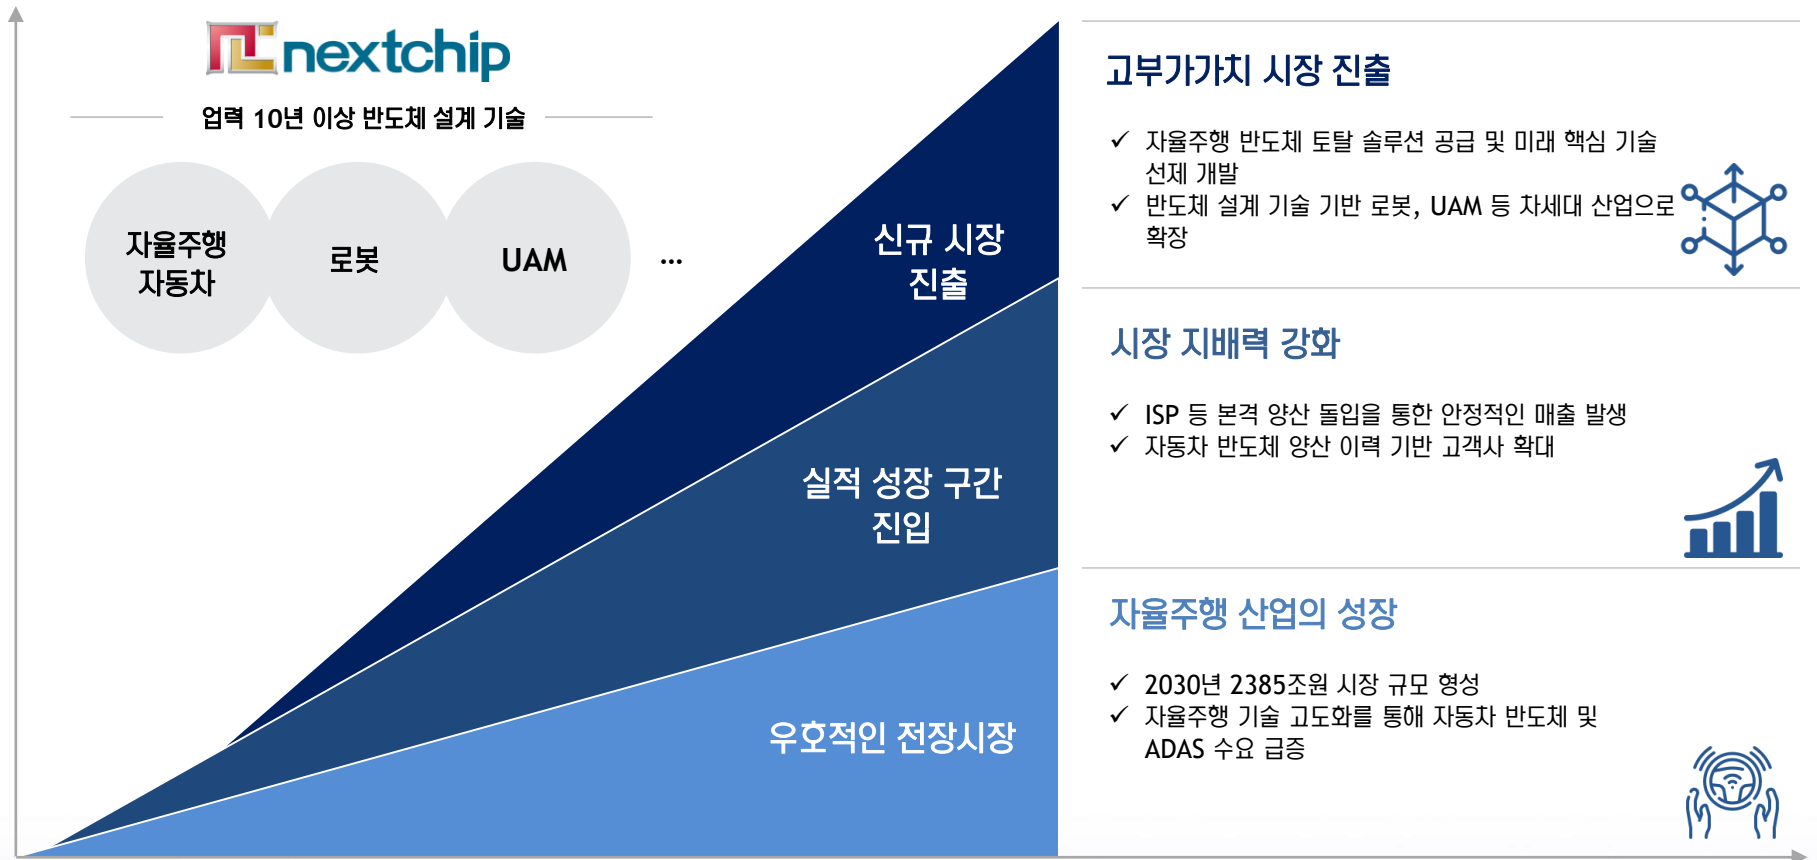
nextchip

업력 10년 이상 반도체 설계 기술

자율주행 자동차

로봇

UAM

...

신규 시장 진출

실적 성장 구간 진입

우호적인 전장시장

고부가가치 시장 진출

✓ 자율주행 반도체 토탈 솔루션 공급 및 미래 핵심 기술 선제 개발
✓ 반도체 설계 기술 기반 로봇, UAM 등 차세대 산업으로 확장

시장 지배력 강화

✓ ISP 등 본격 양산 돌입을 통한 안정적인 매출 발생
✓ 자동차 반도체 양산 이력 기반 고객사 확대

자율주행 산업의 성장

✓ 2030년 2385조원 시장 규모 형성
✓ 자율주행 기술 고도화를 통해 자동차 반도체 및 ADAS 수요 급증